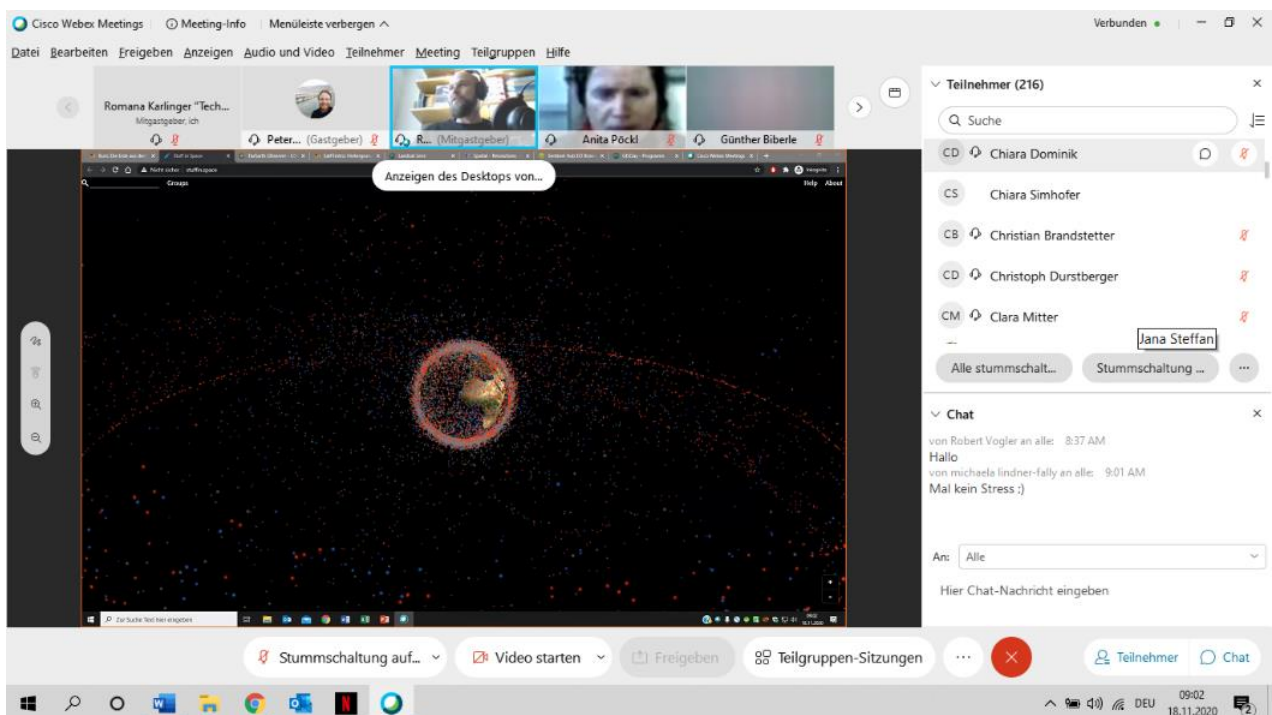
Cisco Webex Meetings | Meeting-Info | Menüleiste verbergen ^

Verbunden

Datei Bearbeiten Freigeben Anzeigen Audio und Video Teilnehmer Meeting Teilgruppen Hilfe

Romana Karlinger "Tech...
Mitgastgeber, ich

Peter... (Gastgeber)

R... (Mitgastgeber)

Anita Pöckl

Günther Biberle

Anzeigen des Desktops von...

Teilnehmer (216)

Suche

CD Chiara Dominik

CS Chiara Simhofer

CB Christian Brandstetter

CD Christoph Durstberger

CM Clara Mitter

Jana Steffan

Alle stummschalt...

Stummschaltung ...

Chat

von Robert Vogler an alle: 8:37 AM
Hallo
von michaela lindner-fally an alle: 9:01 AM
Mal kein Stress :)

An: Alle

Hier Chat-Nachricht eingeben

Stummschaltung auf...

Video starten

Freigeben

Teilgruppen-Sitzungen

Teilnehmer

Chat

DEU 09:02 18.11.2020